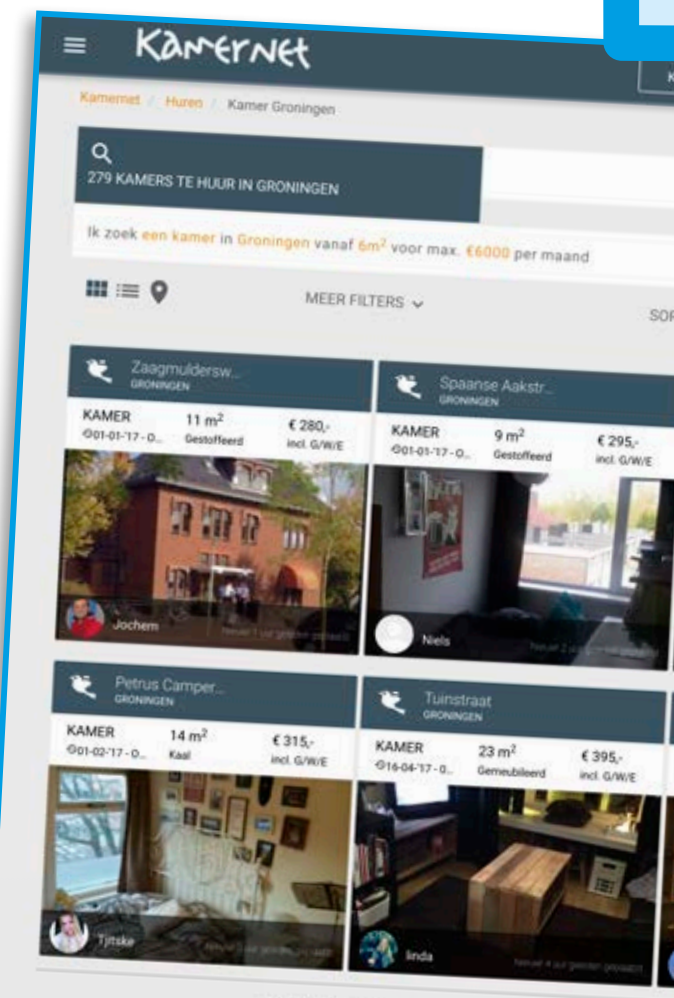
Kamernet

Kamernet / Huren / Kamer Groningen

279 KAMERS TE HUUR IN GRONINGEN

Ik zoek een kamer in Groningen vanaf $6m^2$ voor max. €6000 per maand

MEER FILTERS

SOR

Zaagmuldersw...
GRONINGEN

KAMER
01-01-'17 - O...
$11 m^2$
Gestoffeerd
€ 280,-
incl. G/W/E

Jochem

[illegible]

Spaanse Aakstr...
GRONINGEN

KAMER
01-01-'17 - O...
$9 m^2$
Gestoffeerd
€ 295,-
incl. G/W/E

Niels

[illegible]

Petrus Camper...
GRONINGEN

KAMER
01-02-'17 - O...
$14 m^2$
Kaal
€ 315,-
incl. G/W/E

Tjitske

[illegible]

Tuinstraat
GRONINGEN

KAMER
16-04-'17 - O...
$23 m^2$
Gemeubileerd
€ 395,-
incl. G/W/E

linda

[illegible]